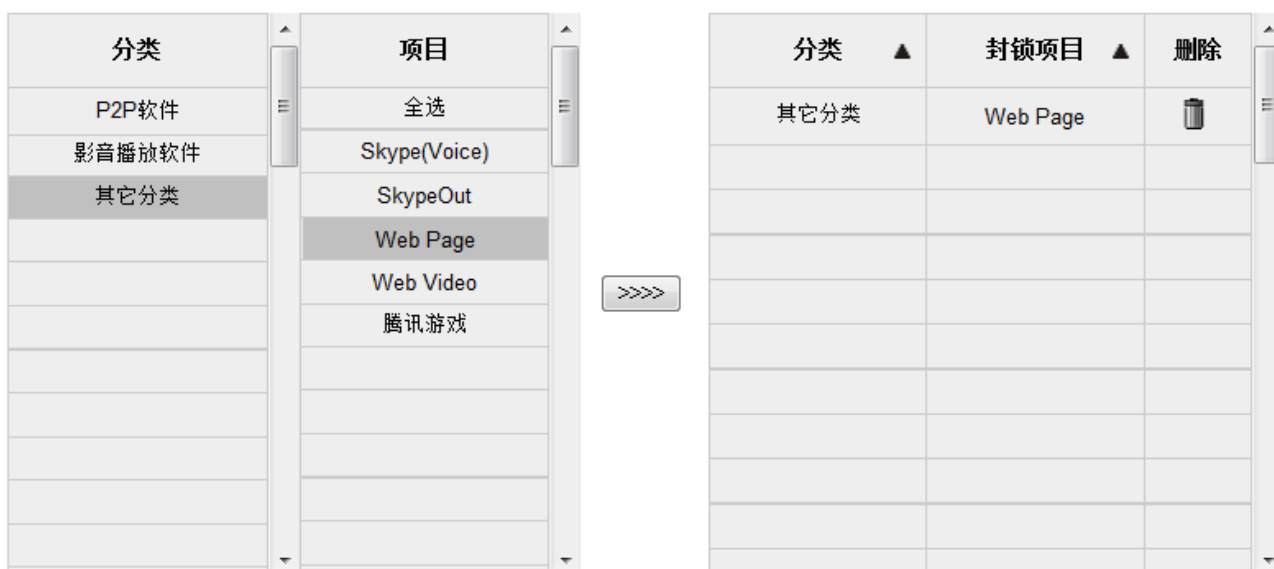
| 分类 |
|---|
| P2P软件 |
| 影音播放软件 |
| 其它分类 |

| 项目 |
|---|
| 全选 |
| Skype(Voice) |
| SkypeOut |
| Web Page |
| Web Video |
| 腾讯游戏 |

>>>>

| 分类 ▲ | 封锁项目 ▲ | 删除 |
|---|---|---|
| 其它分类 | Web Page | |